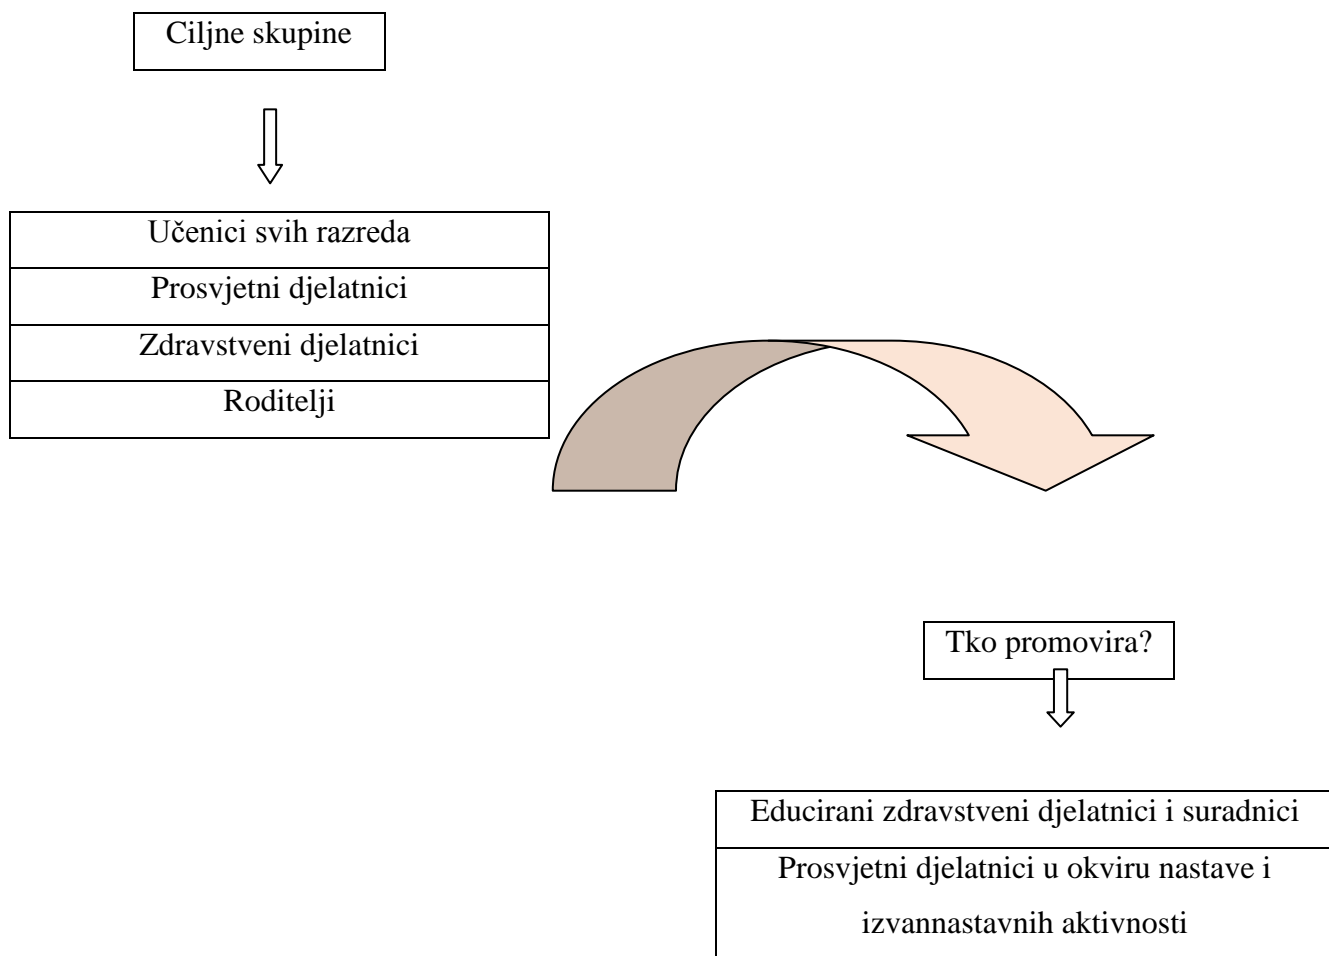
Ciljne skupine

| Učenici svih razreda |
|---|
| Prosvjetni djelatnici |
| Zdravstveni djelatnici |
| Roditelji |

Tko promovira?

| Educirani zdravstveni djelatnici i suradnici |
|---|
| Prosvjetni djelatnici u okviru nastave i izvannastavnih aktivnosti |